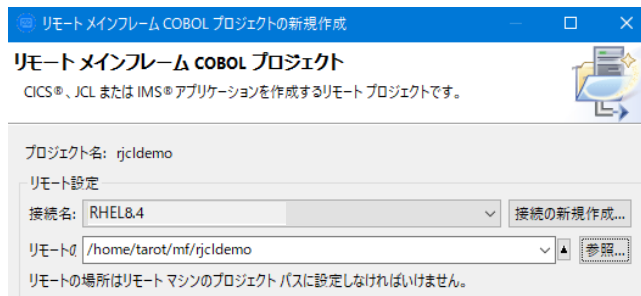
リモート メインフレーム COBOL プロジェクトの新規作成

リモート メインフレーム COBOL プロジェクト

CICS®、JCL または IMS® アプリケーションを作成するリモート プロジェクトです。

プロジェクト名: rjcldemo

リモート設定

接続名: RHEL8.4

接続の新規作成...

リモートの /home/tarot/mf/rjcldemo

参照...

リモートの場所はリモート マシンのプロジェクト パスに設定しなければいけません。